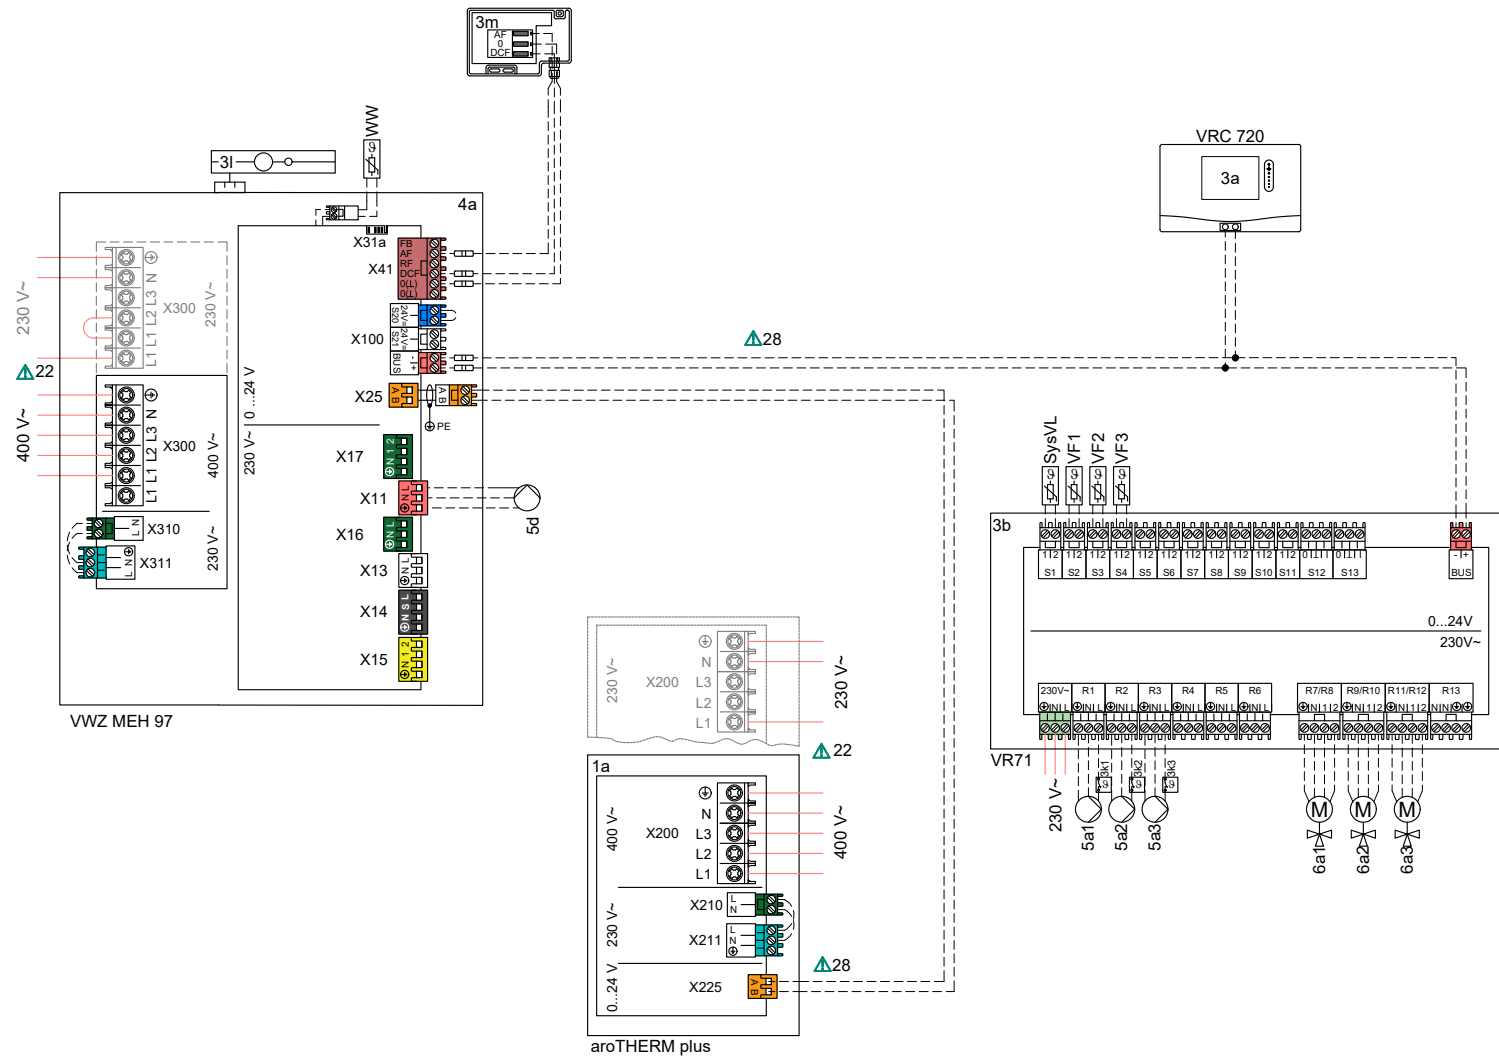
3m
AF
0
DCF

VRC 720
3a

WW
3l
4a
X31a
X41
FB
AF
RF
DCF
0(L)
0(L)
X100
S20
24V
S21
24V
BUS
- +
X25
A B
A B
PE
X17
X11
X16
X13
X14
X15
5d
0 ...24 V
230 V~

230 V~
X300
230 V~
N L3 L2 L1 L1 L1
22
400 V~
X300
400 V~
N L3 L2 L1
X310
X311
230 V~

VWZ MEH 97

28

SysVL
VF1
VF2
VF3
3b
S1 S2 S3 S4 S5 S6 S7 S8 S9 S10 S11 S12 S13
BUS
0...24V
230V~
230V~ R1 R2 R3 R4 R5 R6 R7/R8 R9/R10 R11/R12 R13
VR71
230 V~
5a1 5a2 5a3
3k1 3k2 3k3
M M M
6a1 6a2 6a3

230 V~
X200
N
L3
L2
L1
230 V~
22

1a
400 V~
X200
N
L3
L2
L1
400 V~
230 V~
X210
X211
28
0...24 V
X225
aroTHERM plus